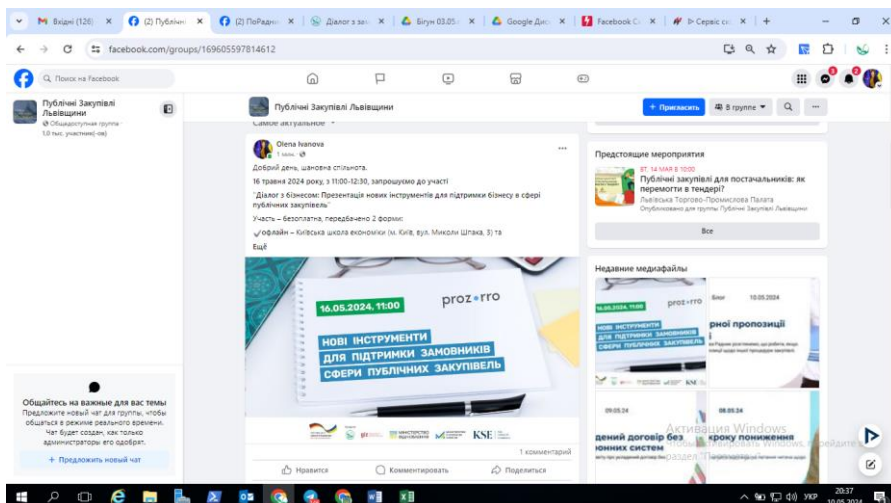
Вхідні (126) ×
(2) Публічні ×
(2) ПоРадник ×
Діалог з зак ×
Бігун 03.05 ×
Google Дис ×
Facebook C ×
Сервіс ×
facebook.com/groups/169605597814612
Поиск на Facebook
Публічні Закупівлі Львівщини
Общедоступная группа · 1,0 тыс. участник(-ов)
Публічні Закупівлі Львівщини
+ Пригласить
В группе
Самое актуальное
Olena Ivanova
1 мин.
Добрий день, шановна спільнота.
16 травня 2024 року, з 11:00-12:30, запрошуємо до участі
"Діалог з бізнесом: Презентація нових інструментів для підтримки бізнесу в сфері публічних закупівель"
Участь – безоплатна, передбачено 2 форми:
✅офлайн – Київська школа економіки (м. Київ, вул. Миколи Шпака, 3) та
Ещё
16.05.2024, 11:00
prozorro
НОВІ ІНСТРУМЕНТИ ДЛЯ ПІДТРИМКИ ЗАМОВНИКІВ СФЕРИ ПУБЛІЧНИХ ЗАКУПІВЕЛЬ
giz
МІНІСТЕРСТВО ЕКОНОМІКИ
KSE
1 комментарий
Нравится
Комментировать
Поделиться
Предстоящие мероприятия
ВТ, 14 МАЯ В 10:00
Публічні закупівлі для постачальників: як перемогти в тендері?
Львівська Торгово-Промислова Палата
Опубликовано для группы Публічні Закупівлі Львівщини
Все
Недавние медиафайлы
16.05.2024, 11:00
prozorro
НОВІ ІНСТРУМЕНТИ ДЛЯ ПІДТРИМКИ ЗАМОВНИКІВ
Блог
10.05.2024
рної пропозиції
09.05.24
дений договір без юних систем
08.05.24
кроку пониження
Активация Windows
Чтобы активировать Windows, перейдите в раздел "Параметры".
Общайтесь на важные для вас темы
Предложите новый чат для группы, чтобы общаться в режиме реального времени. Чат будет создан, как только администраторы его одобрят.
+ Предложить новый чат
УКР
20:37
10.05.2024